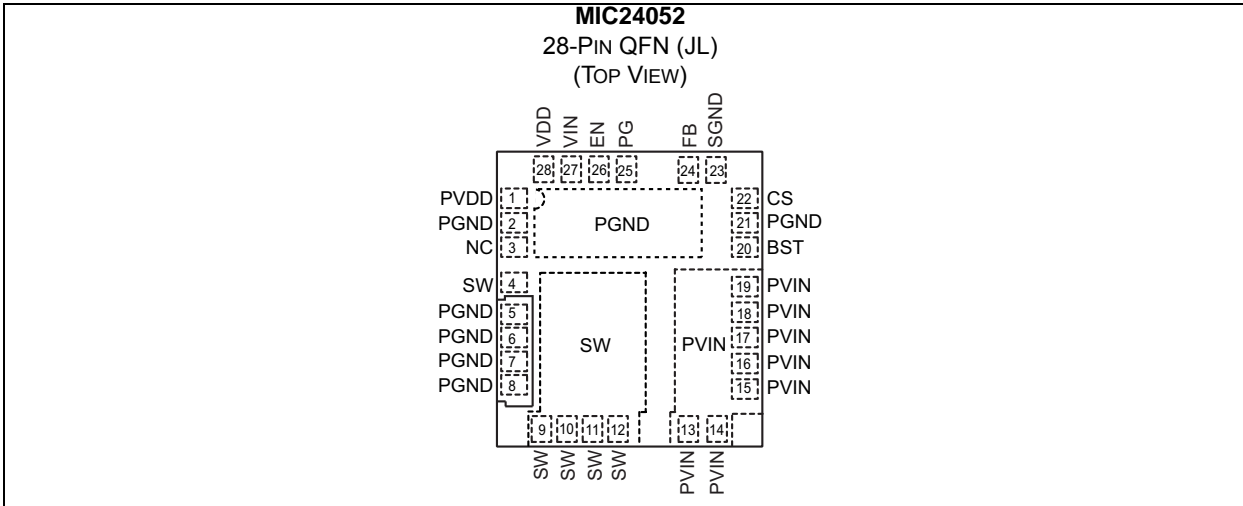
MIC24052
28-PIN QFN (JL)
(TOP VIEW)

VDD VIN EN PG FB SGND

28 27 26 25 24 23

PVDD 1
PGND 2
NC 3
SW 4
PGND 5
PGND 6
PGND 7
PGND 8

PGND

SW

PVIN

22 CS
21 PGND
20 BST
19 PVIN
18 PVIN
17 PVIN
16 PVIN
15 PVIN

9 10 11 12 13 14

SW SW SW SW PVIN PVIN